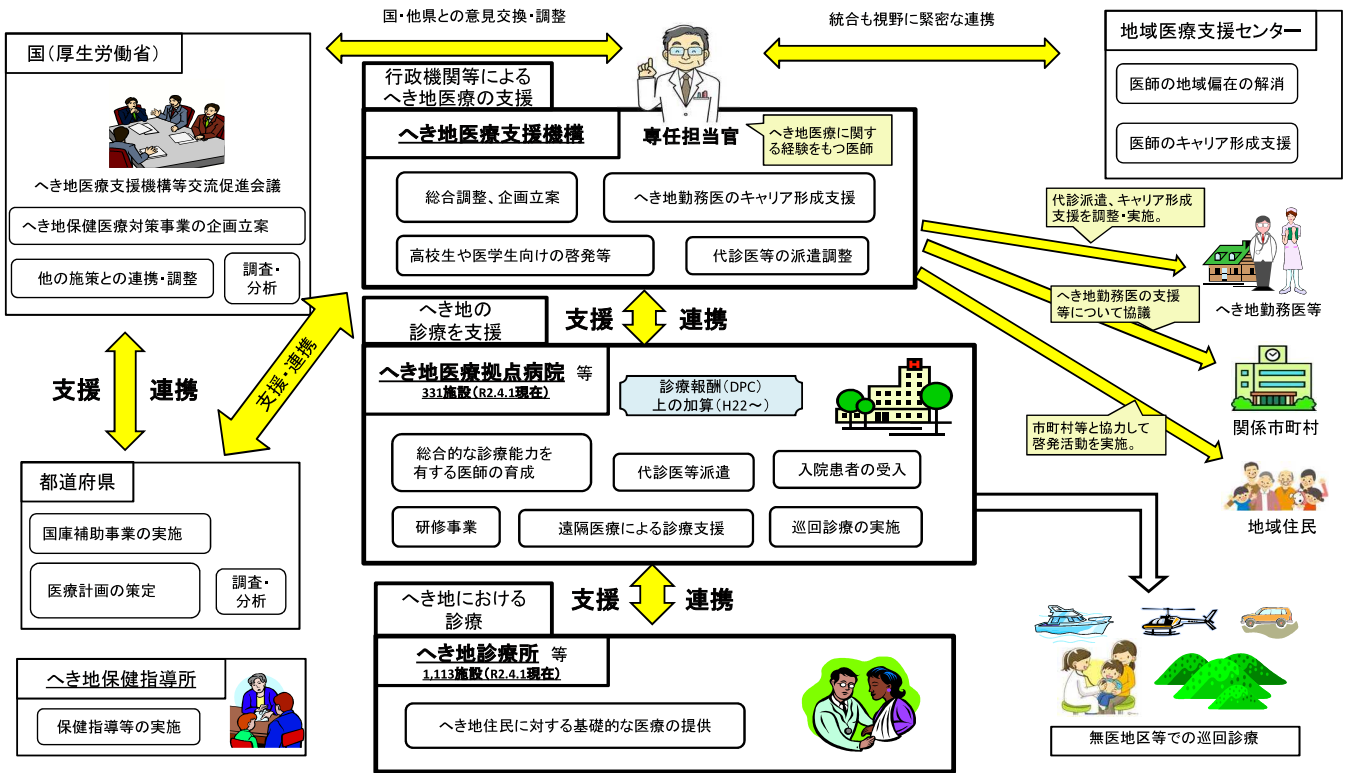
国・他県との意見交換・調整

統合も視野に緊密な連携

国（厚生労働省）

へき地医療支援機構等交流促進会議

へき地保健医療対策事業の企画立案

他の施策との連携・調整

調査・分析

行政機関等による
へき地医療の支援

へき地医療支援機構

専任担当官

へき地医療に関する経験をもつ医師

総合調整、企画立案

へき地勤務医のキャリア形成支援

高校生や医学生向けの啓発等

代診医等の派遣調整

地域医療支援センター

医師の地域偏在の解消

医師のキャリア形成支援

代診派遣、キャリア形成支援を調整・実施。

へき地勤務医等

へき地勤務医の支援等について協議

関係市町村

市町村等と協力して啓発活動を実施。

地域住民

支援

連携

支援・連携

へき地の
診療を支援

支援

連携

へき地医療拠点病院 等
331施設（R2.4.1現在）

診療報酬（DPC）
上の加算（H22～）

総合的な診療能力を有する医師の育成

代診医等派遣

入院患者の受入

研修事業

遠隔医療による診療支援

巡回診療の実施

都道府県

国庫補助事業の実施

医療計画の策定

調査・分析

へき地における
診療

支援

連携

へき地診療所 等
1,113施設（R2.4.1現在）

へき地住民に対する基礎的な医療の提供

へき地保健指導所

保健指導等の実施

無医地区等での巡回診療